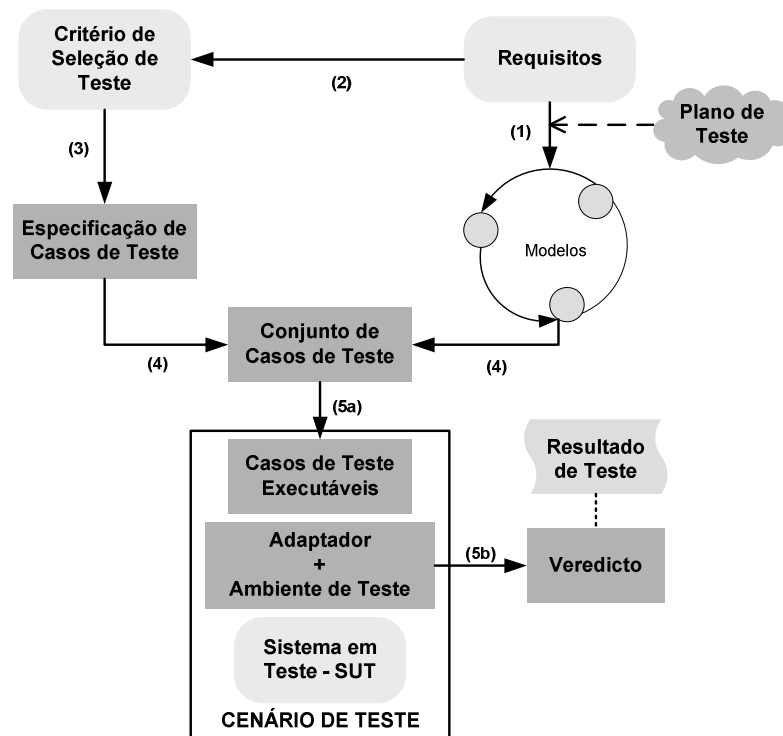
Critério de Seleção de Teste

(2)

Requisitos

(1)

Plano de Teste

(3)

Especificação de Casos de Teste

Modelos

Conjunto de Casos de Teste

(4)

(4)

(5a)

Casos de Teste Executáveis

Resultado de Teste

Adaptador
+
Ambiente de Teste

(5b)

Veredicto

Sistema em Teste - SUT

CENÁRIO DE TESTE